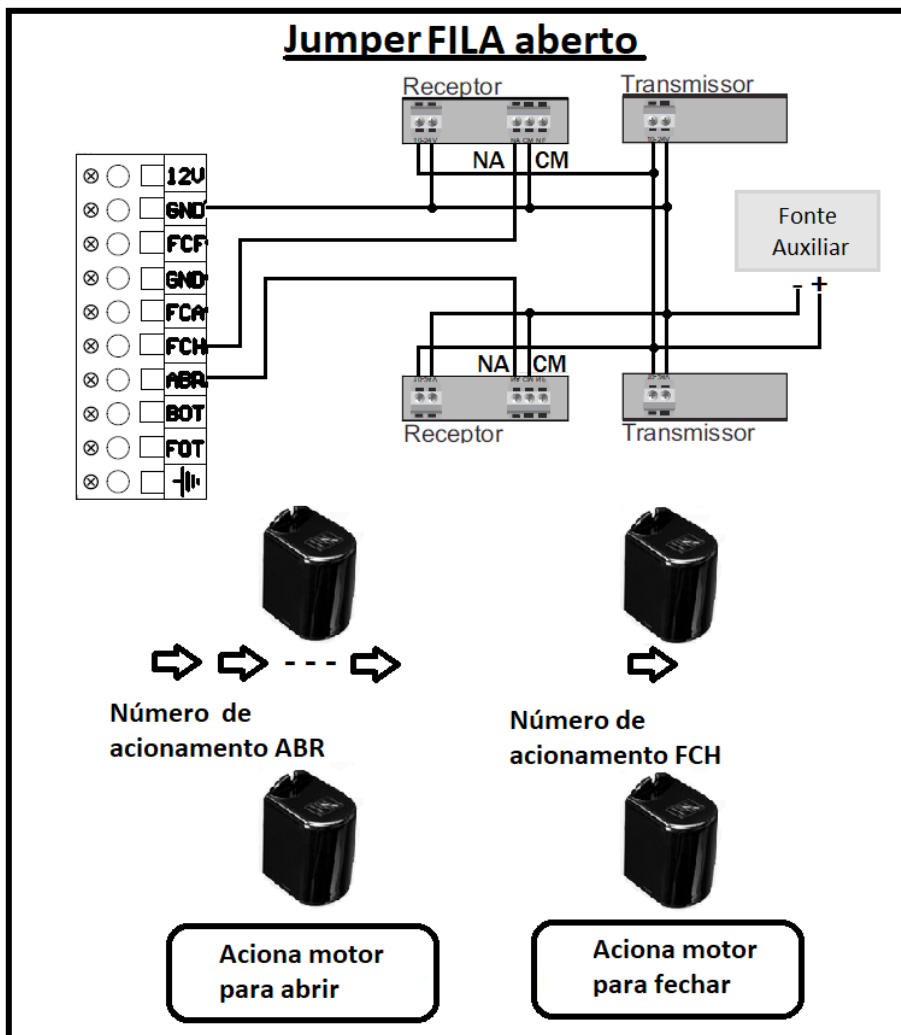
Jumper FILA aberto

Receptor

NA CM

Transmissor

12V
GND
FCF
GND
FCA
FCH
ABR
BOT
FOT

Fonte Auxiliar

- +

NA CM

Receptor

Transmissor

- - -

Número de acionamento ABR

Número de acionamento FCH

Aciona motor para abrir

Aciona motor para fechar